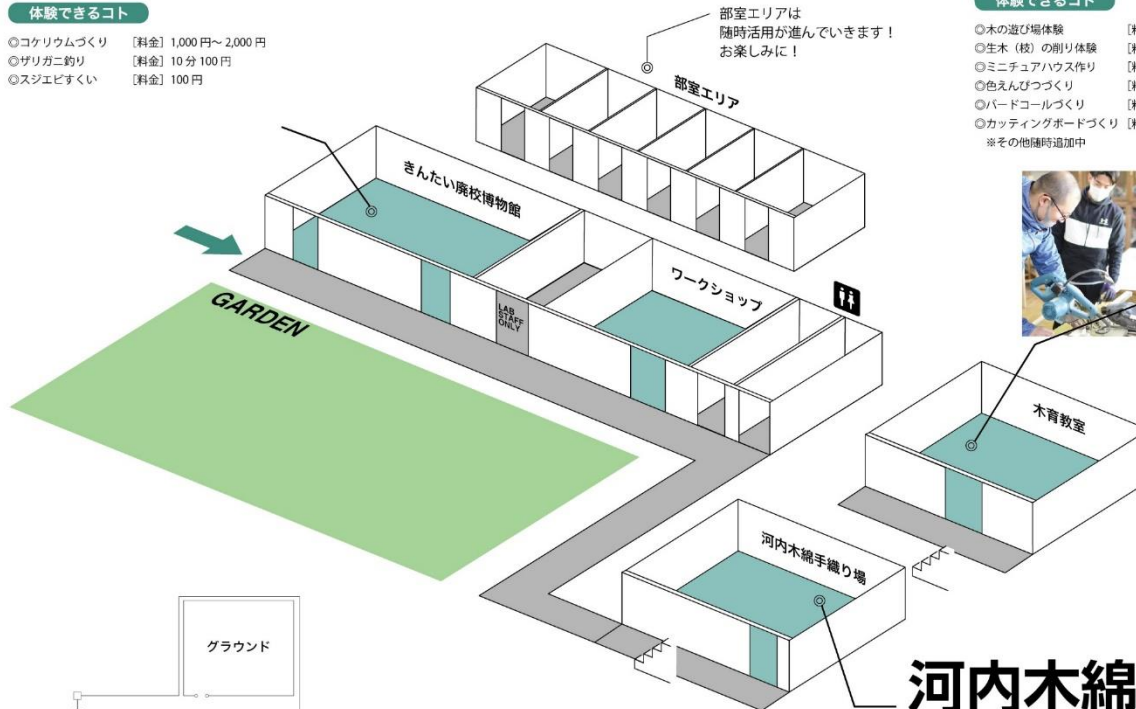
体験できるコト

◎コケリウムづくり [料金] 1,000 円〜 2,000 円
◎ザリガニ釣り [料金] 10 分 100 円
◎スジエビすくい [料金] 100 円

部室エリアは
随時活用が進んでいきます！
お楽しみに！

部室エリア

体験できるコト

◎木の遊び場体験 [料
◎生木（枝）の削り体験 [料
◎ミニチュアハウス作り [料
◎色えんぴつづくり [料
◎バードコールづくり [料
◎カッティングボードづくり [料
※その他随時追加中

きんたい廃校博物館

ワークショップ

LAB STAFF ONLY

GARDEN

木育教室

河内木綿手織り場

グラウンド

河内木綿